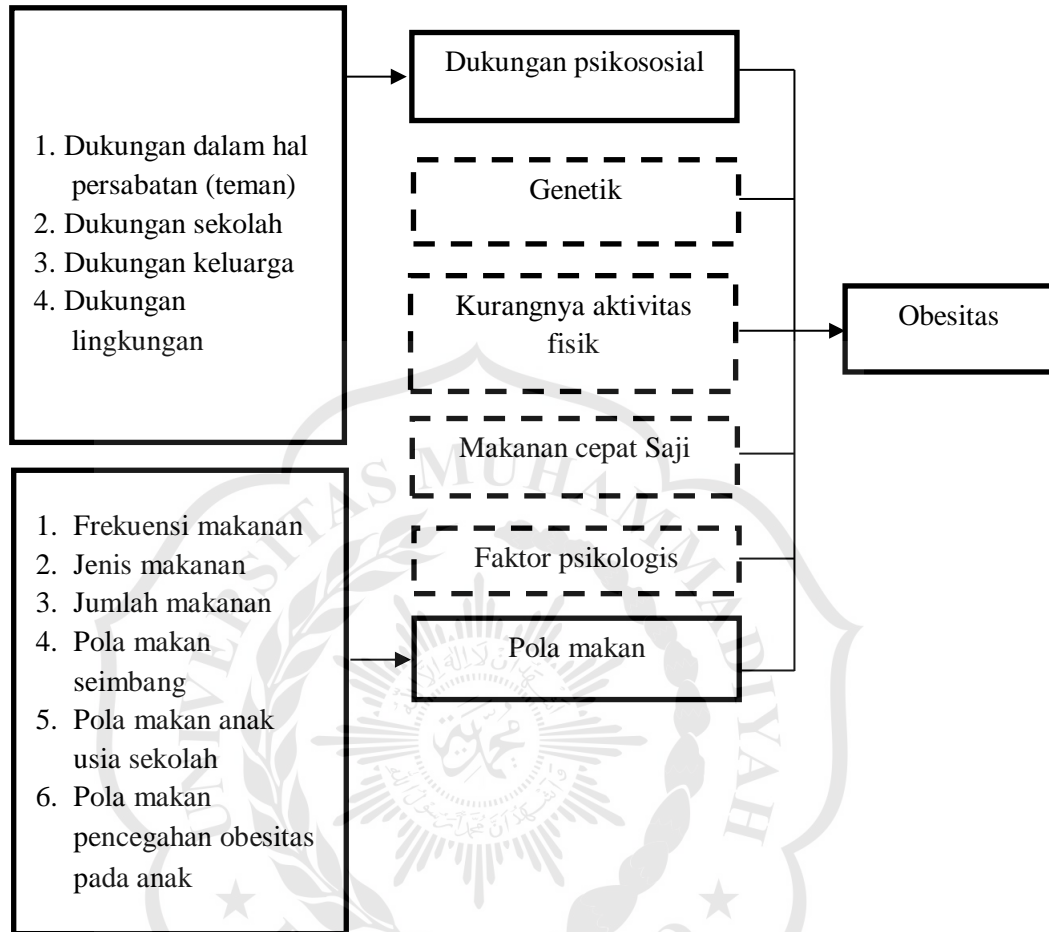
1. Dukungan dalam hal persabatan (teman)
2. Dukungan sekolah
3. Dukungan keluarga
4. Dukungan lingkungan

Dukungan psikososial

Genetik

Kurangnya aktivitas fisik

Makanan cepat Saji

Faktor psikologis

Pola makan

Obesitas

1. Frekuensi makanan
2. Jenis makanan
3. Jumlah makanan
4. Pola makan seimbang
5. Pola makan anak usia sekolah
6. Pola makan pencegahan obesitas pada anak

UNIVERSITAS MUHAMMADIYAH